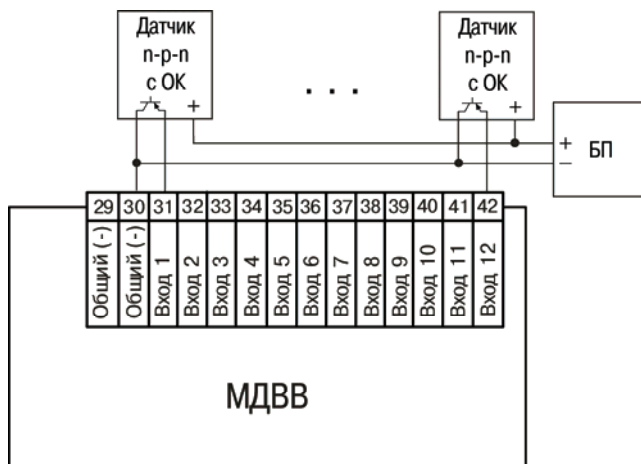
Датчик
n-p-n
с ОК
+

. . .

Датчик
n-p-n
с ОК
+

+
БП
−

| 29 | 30 | 31 | 32 | 33 | 34 | 35 | 36 | 37 | 38 | 39 | 40 | 41 | 42 |
|---|---|---|---|---|---|---|---|---|---|---|---|---|---|
| Общий (-) | Общий (-) | Вход 1 | Вход 2 | Вход 3 | Вход 4 | Вход 5 | Вход 6 | Вход 7 | Вход 8 | Вход 9 | Вход 10 | Вход 11 | Вход 12 |

МДВВ